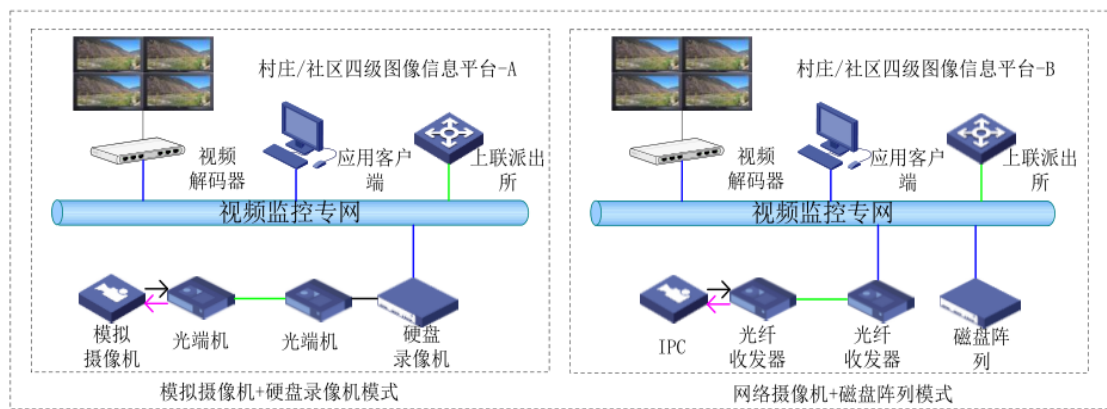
村庄/社区四级图像信息平台-A

视频解码器

应用客户端

上联派出所

视频监控专网

模拟摄像机

光端机

光端机

硬盘录像机

模拟摄像机+硬盘录像机模式

村庄/社区四级图像信息平台-B

视频解码器

应用客户端

上联派出所

视频监控专网

IPC

光纤收发器

光纤收发器

磁盘阵列

网络摄像机+磁盘阵列模式